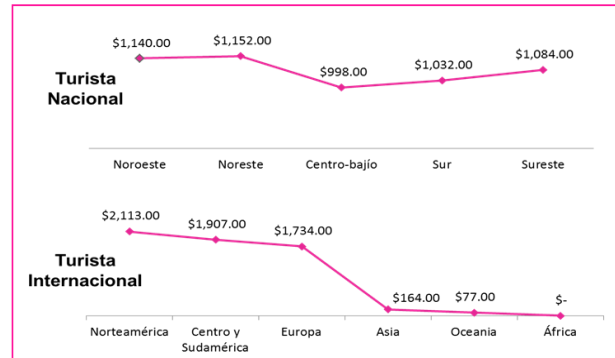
Turista Nacional

$1,140.00
$1,152.00
$998.00
$1,032.00
$1,084.00

Noroeste
Noreste
Centro-bajío
Sur
Sureste

Turista Internacional

$2,113.00
$1,907.00
$1,734.00
$164.00
$77.00
$-

Norteamérica
Centro y Sudamérica
Europa
Asia
Oceania
África